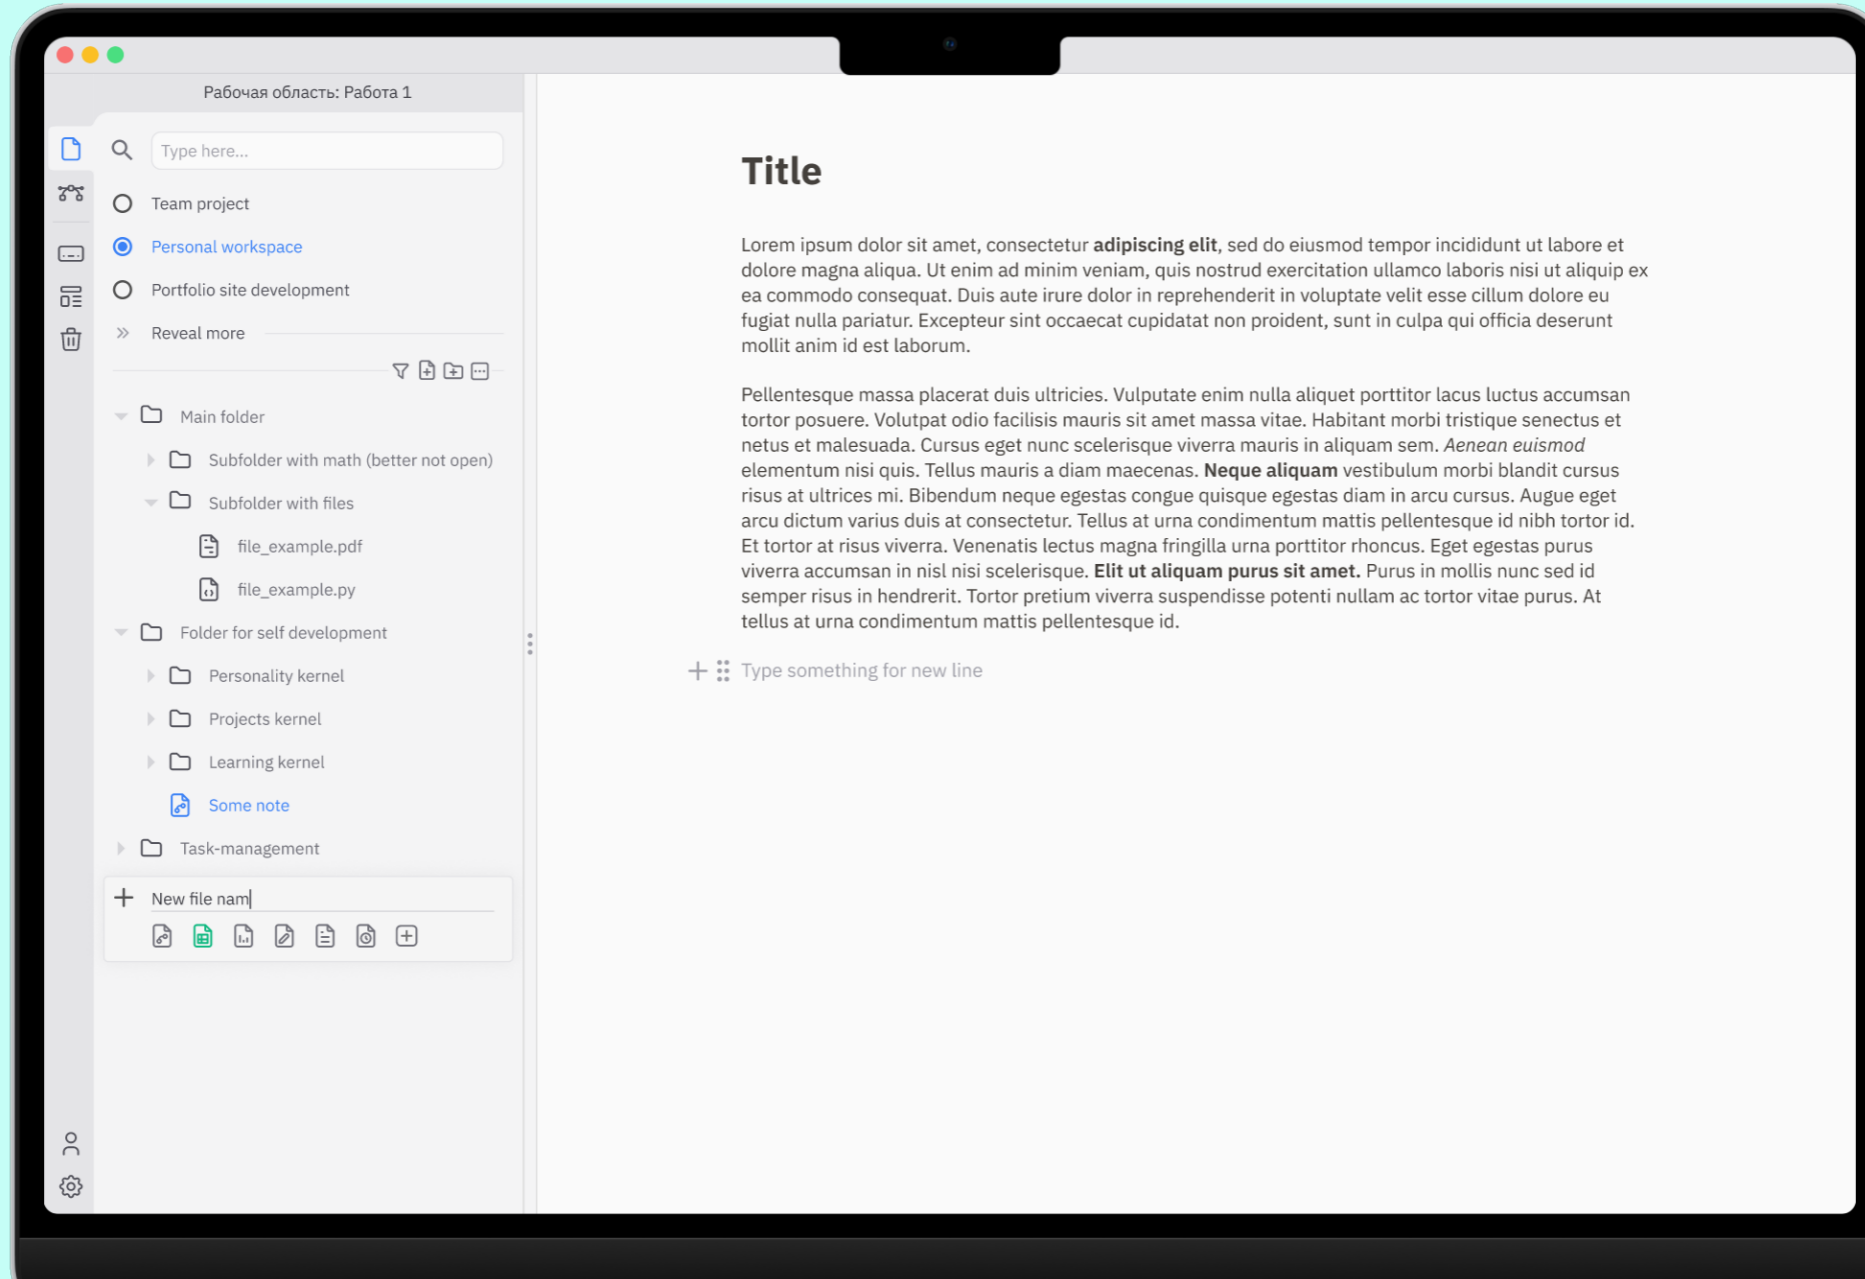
Рабочая область: Работа 1

Type here...

Team project

Personal workspace

Portfolio site development

Reveal more

Main folder

Subfolder with math (better not open)

Subfolder with files

file_example.pdf

file_example.py

Folder for self development

Personality kernel

Projects kernel

Learning kernel

Some note

Task-management

New file nam

Title

Lorem ipsum dolor sit amet, consectetur **adipiscing elit**, sed do eiusmod tempor incididunt ut labore et dolore magna aliqua. Ut enim ad minim veniam, quis nostrud exercitation ullamco laboris nisi ut aliquip ex ea commodo consequat. Duis aute irure dolor in reprehenderit in voluptate velit esse cillum dolore eu fugiat nulla pariatur. Excepteur sint occaecat cupidatat non proident, sunt in culpa qui officia deserunt mollit anim id est laborum.

Pellentesque massa placerat duis ultricies. Vulputate enim nulla aliquet porttitor lacus luctus accumsan tortor posuere. Volutpat odio facilisis mauris sit amet massa vitae. Habitant morbi tristique senectus et netus et malesuada. Cursus eget nunc scelerisque viverra mauris in aliquam sem. *Aenean euismod* elementum nisi quis. Tellus mauris a diam maecenas. **Neque aliquam** vestibulum morbi blandit cursus risus at ultrices mi. Bibendum neque egestas congue quisque egestas diam in arcu cursus. Augue eget arcu dictum varius duis at consectetur. Tellus at urna condimentum mattis pellentesque id nibh tortor id. Et tortor at risus viverra. Venenatis lectus magna fringilla urna porttitor rhoncus. Eget egestas purus viverra accumsan in nisl nisi scelerisque. **Elit ut aliquam purus sit amet.** Purus in mollis nunc sed id semper risus in hendrerit. Tortor pretium viverra suspendisse potenti nullam ac tortor vitae purus. At tellus at urna condimentum mattis pellentesque id.

Type something for new line